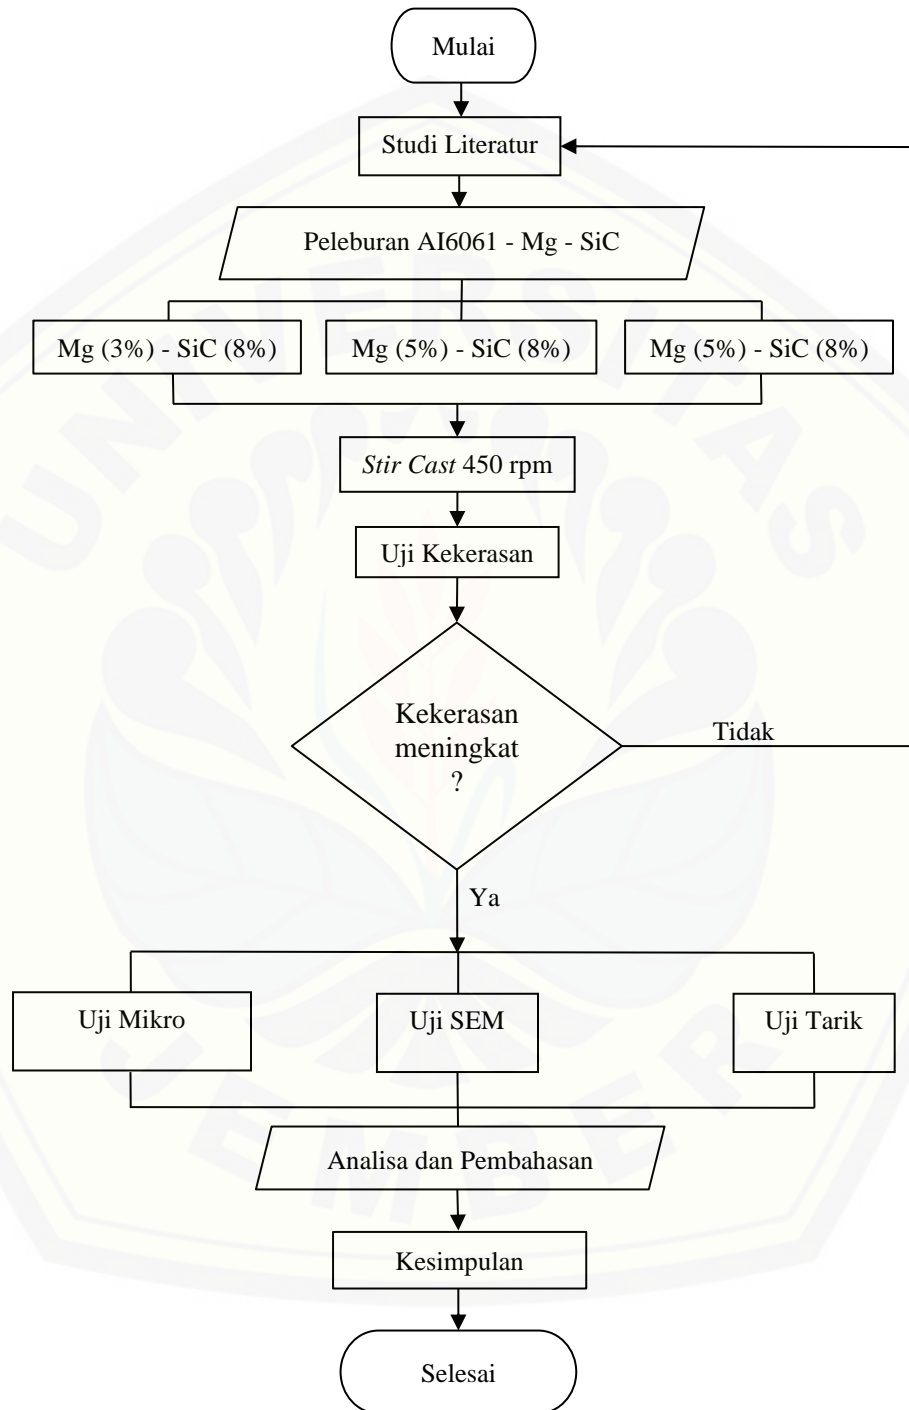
Mulai

Studi Literatur

Peleburan AI6061 - Mg - SiC

Mg (3%) - SiC (8%)

Mg (5%) - SiC (8%)

Mg (5%) - SiC (8%)

*Stir Cast* 450 rpm

Uji Kekerasan

Kekerasan meningkat ?

Tidak

Ya

Uji Mikro

Uji SEM

Uji Tarik

Analisa dan Pembahasan

Kesimpulan

Selesai